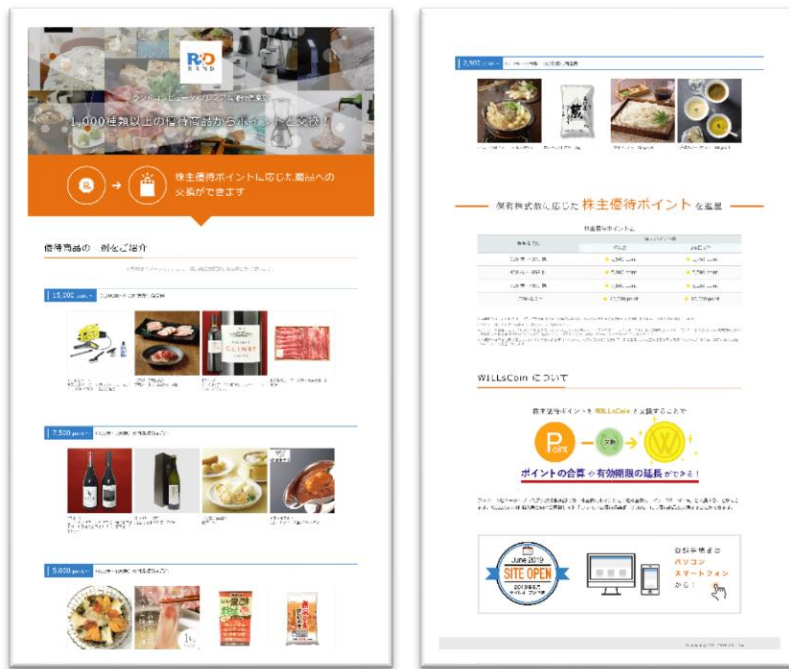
R&D BAND

1,000種類以上の優待商品からポイントと交換！

株主優待ポイントに応じた商品への交換ができます

優待商品の一例をご紹介

15,000 point

7,500 point

5,000 point

2,500 point

保有株式数に応じた株主優待ポイントを進呈

WILLsCoin について

株主優待ポイントを WILLsCoin と交換することで

Point 交換

ポイントの合算や有効期限の延長ができる！

June 2019 SITE OPEN

お手持ちのパソコン スマートフォンから！